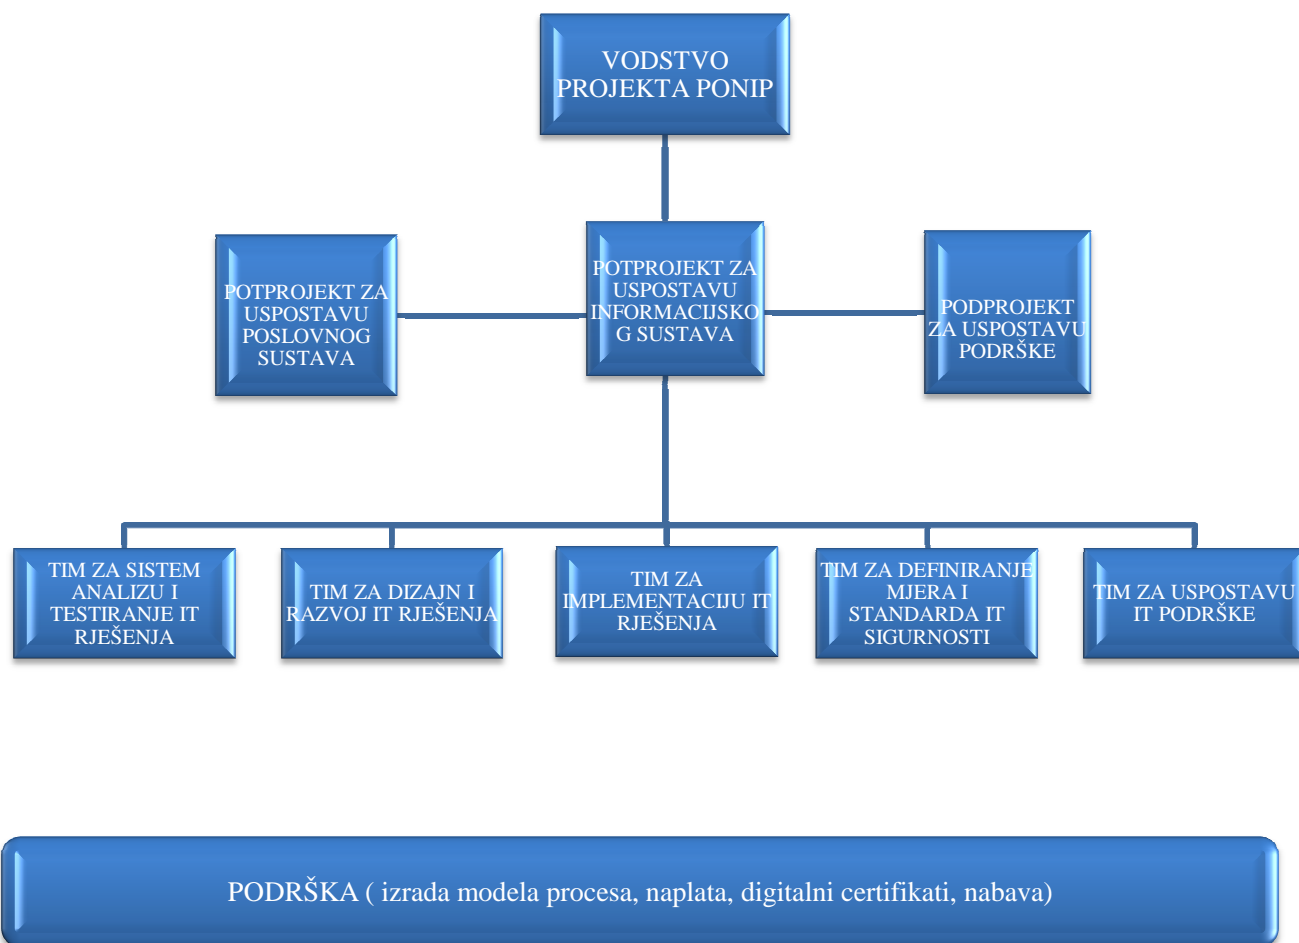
VODSTVO PROJEKTA PONIP

POTPROJEKT ZA USPOSTAVU POSLOVNOG SUSTAVA

POTPROJEKT ZA USPOSTAVU INFORMACIJSKOG SUSTAVA

PODPROJEKT ZA USPOSTAVU PODRŠKE

TIM ZA SISTEM ANALIZU I TESTIRANJE IT RJEŠENJA

TIM ZA DIZAJN I RAZVOJ IT RJEŠENJA

TIM ZA IMPLEMENTACIJU IT RJEŠENJA

TIM ZA DEFINIRANJE MJERA I STANDARDA IT SIGURNOSTI

TIM ZA USPOSTAVU IT PODRŠKE

PODRŠKA ( izrada modela procesa, naplata, digitalni certifikati, nabava)